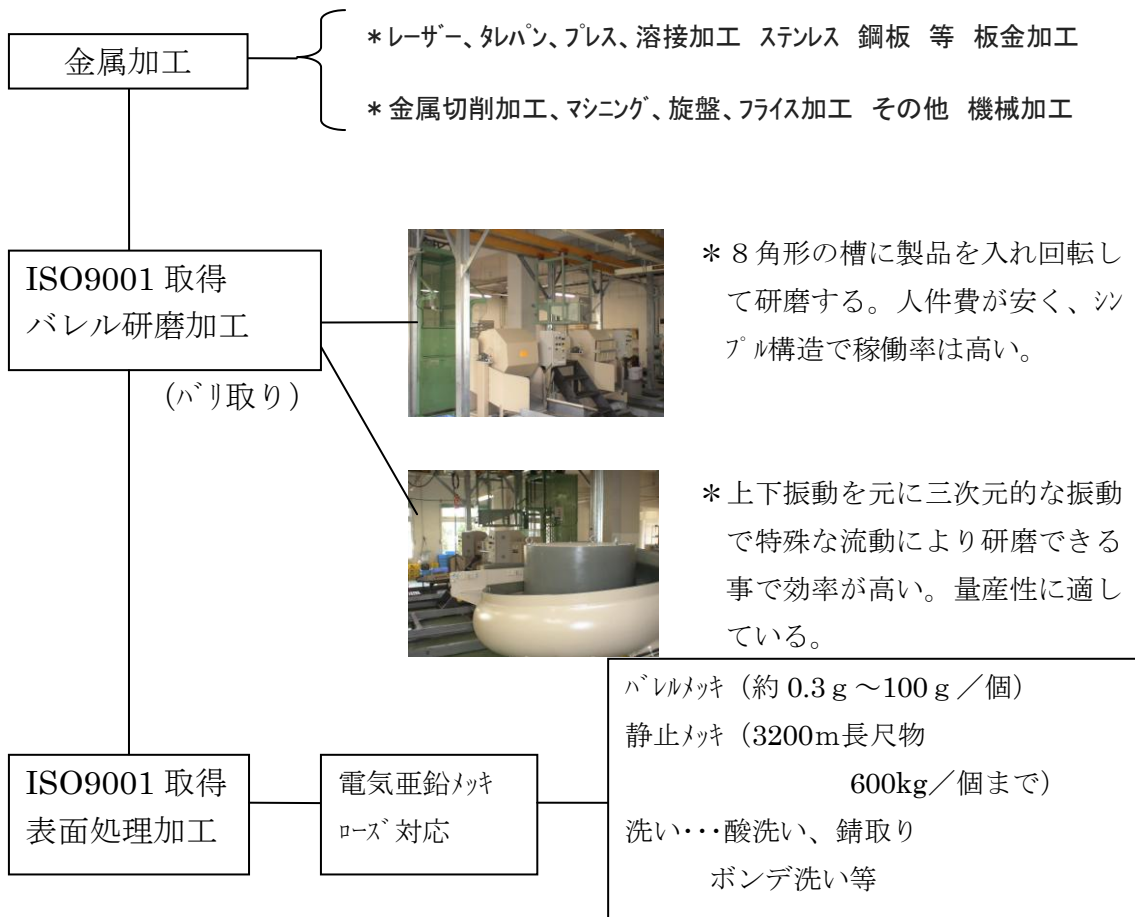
金属加工

＊レーザー、タレパン、プレス、溶接加工 ステンレス 鋼板 等 板金加工

＊金属切削加工、マシニング、旋盤、フライス加工 その他 機械加工

ISO9001 取得
バレル研磨加工

（バリ取り）

＊8角形の槽に製品を入れ回転して研磨する。人件費が安く、シンプル構造で稼働率は高い。

＊上下振動を元に三次元的な振動で特殊な流動により研磨できる事で効率が高い。量産性に適している。

ISO9001 取得
表面処理加工

電気亜鉛メッキ
ローズ対応

バレルメッキ（約 0.3ｇ～100ｇ／個）
静止メッキ（3200m長尺物
600kg／個まで）
洗い･･･酸洗い、錆取り
ボンデ洗い等